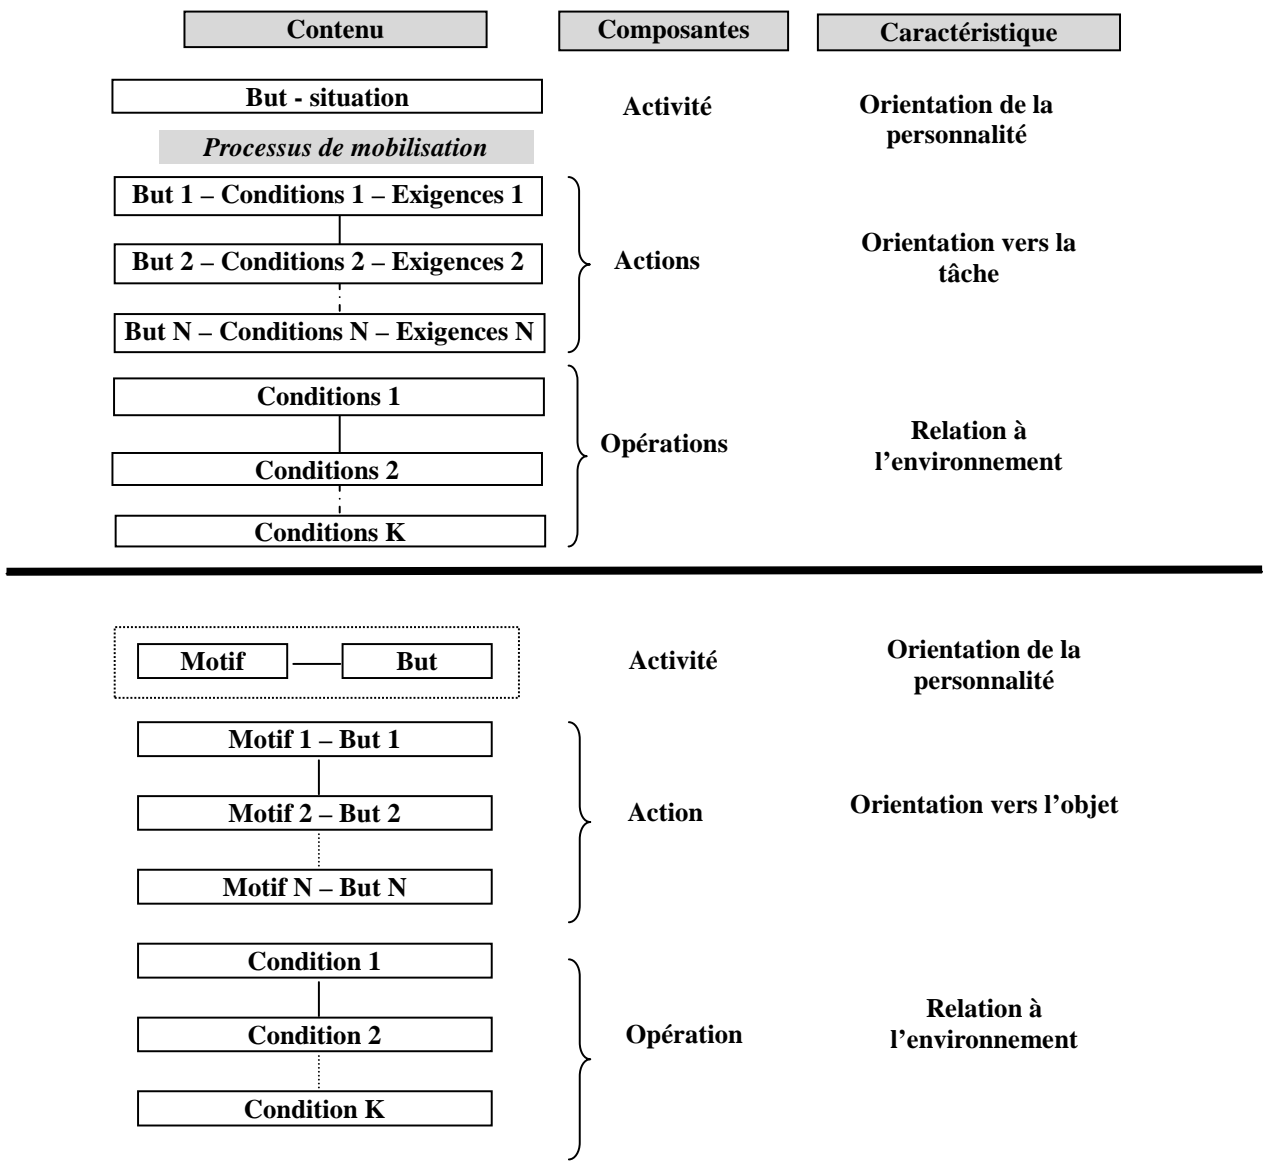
Contenu

Composantes

Caractéristique

But - situation

Activité

Orientation de la personnalité

*Processus de mobilisation*

But 1 – Conditions 1 – Exigences 1

But 2 – Conditions 2 – Exigences 2

But N – Conditions N – Exigences N

Actions

Orientation vers la tâche

Conditions 1

Conditions 2

Conditions K

Opérations

Relation à l'environnement

Motif

But

Activité

Orientation de la personnalité

Motif 1 – But 1

Motif 2 – But 2

Motif N – But N

Action

Orientation vers l'objet

Condition 1

Condition 2

Condition K

Opération

Relation à l'environnement